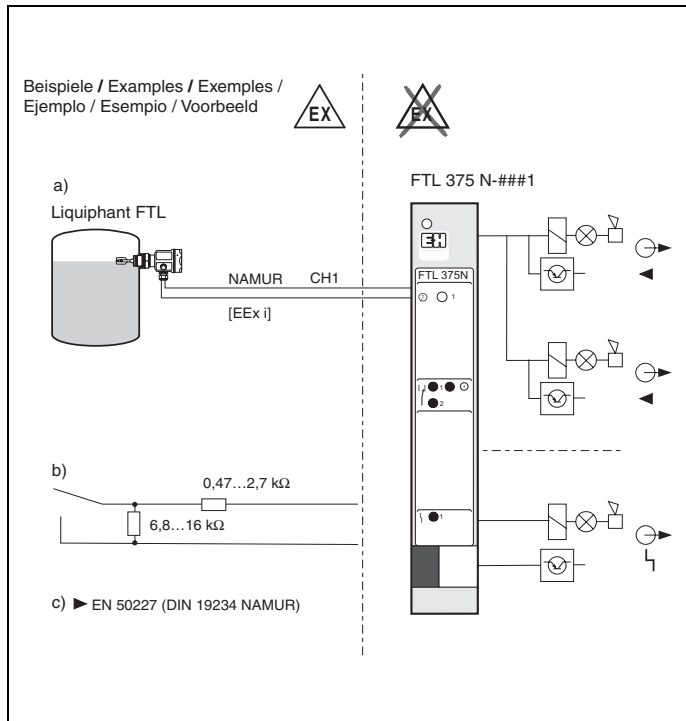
Beispiele / Examples / Exemples / Ejemplo / Esempio / Voorbeeld

EX

EX

a)

Liquiphant FTL

FTL 375 N-###1

NAMUR CH1

[EEx i]

FTL 375N

1

1

2

1

b)

0,47…2,7 kΩ

6,8…16 kΩ

c) ► EN 50227 (DIN 19234 NAMUR)